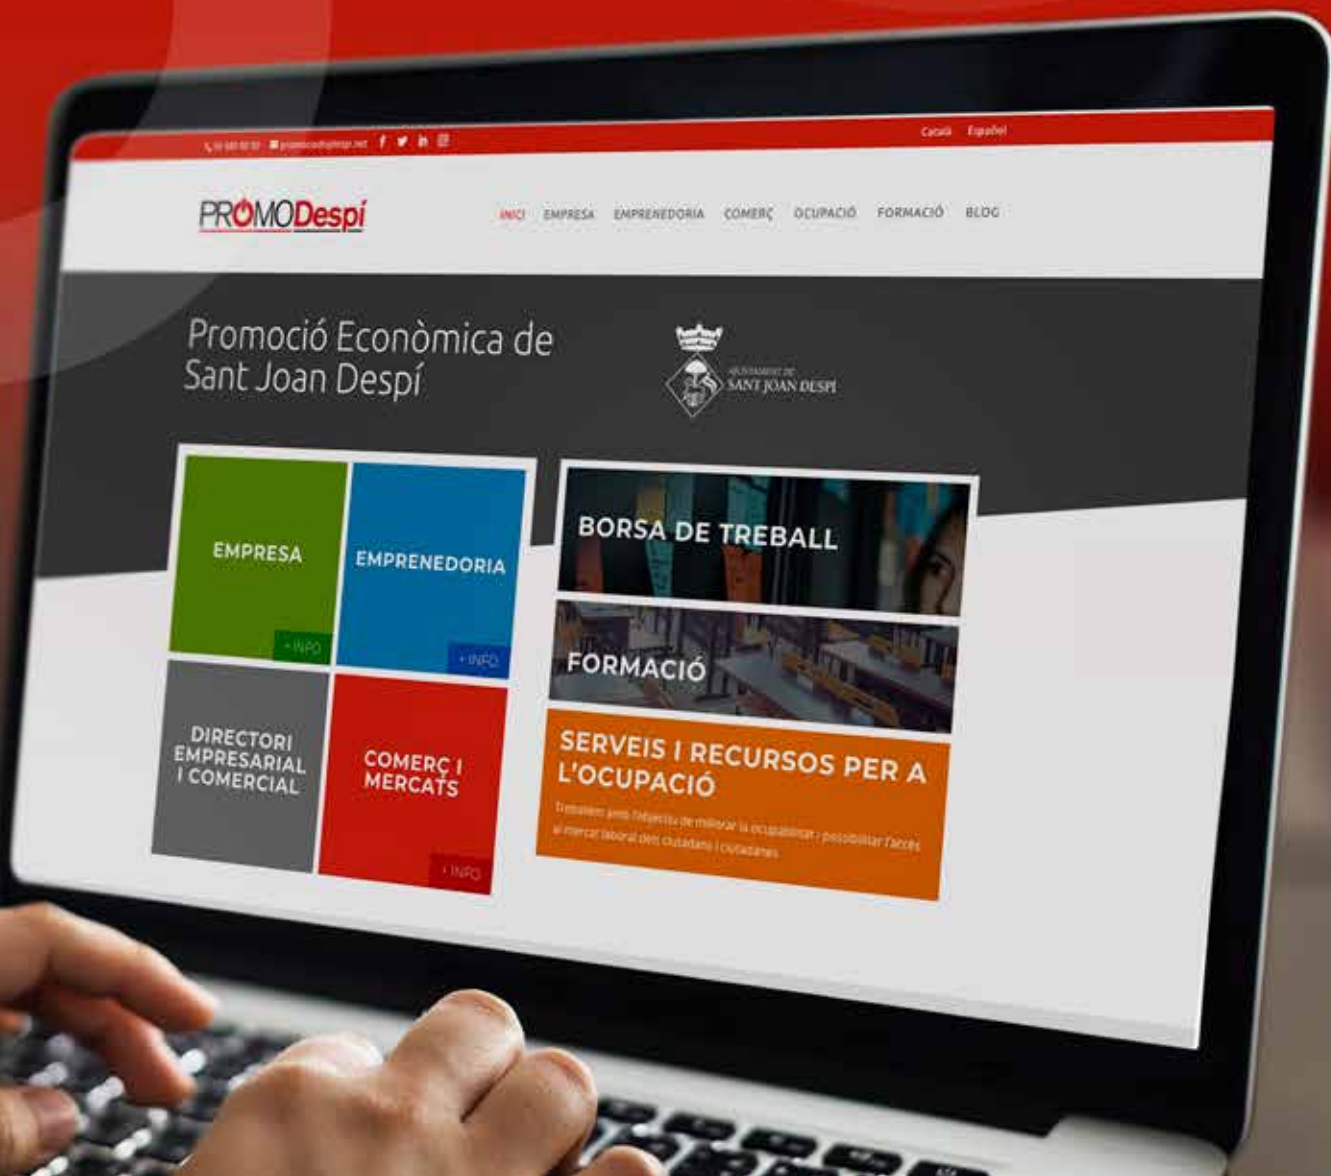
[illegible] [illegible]

Català Español

PROMODespí

INICI EMPRESA EMPRENEDORIA COMERÇ OCUPACIÓ FORMACIÓ BLOG

Promoció Econòmica de Sant Joan Despí

AJUNTAMENT DE SANT JOAN DESPÍ

EMPRESA
+ INFO

EMPRENEDORIA
+ INFO

DIRECTORI EMPRESARIAL I COMERCIAL

COMERÇ I MERCATS
+ INFO

BORSA DE TREBALL

FORMACIÓ

SERVEIS I RECURSOS PER A L'OCUPACIÓ

Treballem amb l'objectiu de millorar la ocupabilitat i possibilitar l'accés al mercat laboral dels ciutadans i ciutadanes